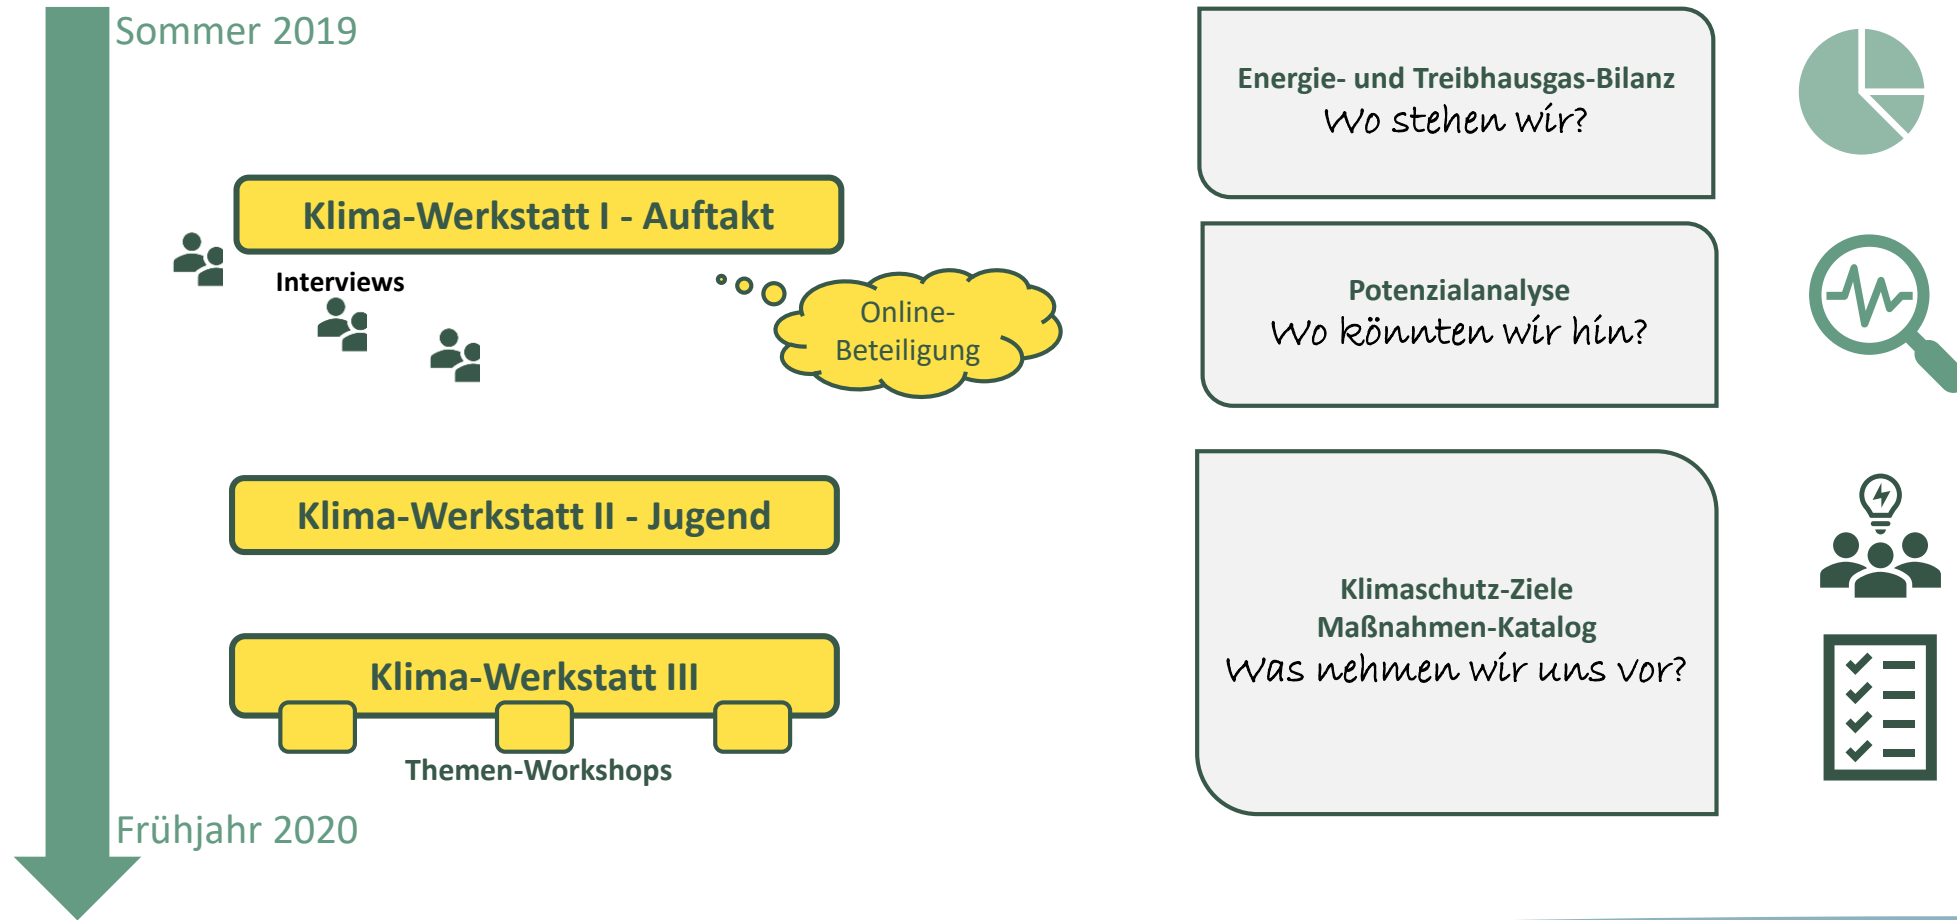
Sommer 2019

Klima-Werkstatt I - Auftakt

Interviews

Online-Beteiligung

Klima-Werkstatt II - Jugend

Klima-Werkstatt III

Themen-Workshops

Frühjahr 2020

Energie- und Treibhausgas-Bilanz
Wo stehen wir?

Potenzialanalyse
Wo könnten wir hin?

Klimaschutz-Ziele
Maßnahmen-Katalog
Was nehmen wir uns vor?